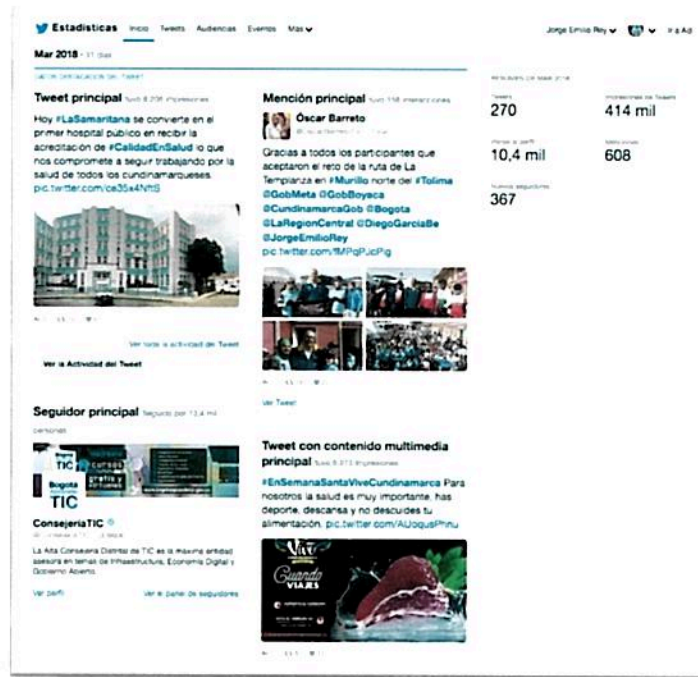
Estadísticas Inicio Tweets Audiencias Eventos Más

Jorge Emilio Rey Ir a Ad

Mar 2018 · 31 días

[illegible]

Tweet principal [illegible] impresiones

Hoy #LaSamaritana se convierte en el primer hospital público en recibir la acreditación de #CalidadEnSalud lo que nos compromete a seguir trabajando por la salud de todos los cundinamarqueses. pic.twitter.com/ce35x4NftS

Ver toda la actividad del Tweet

Ver la Actividad del Tweet

Mención principal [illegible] interacciones

Óscar Barreto

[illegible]

Gracias a todos los participantes que aceptaron el reto de la ruta de La Templanza en #Murillo norte del #Tolima @GobMeta @GobBoyaca @CundinamarcaGob @Bogota @LaRegionCentral @DiegoGarciaBe @JorgeEmilioRey pic.twitter.com/fMPqPJcPig

Ver Tweet

Seguidor principal Seguido por 13,4 mil personas

Bogotá TIC

ConsejeríaTIC

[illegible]

La Alta Consejería Distrital de TIC es la máxima entidad asesora en temas de Infraestructura, Economía Digital y Gobierno Abierto.

Ver perfil

Ver el panel de seguidores

Tweet con contenido multimedia principal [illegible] impresiones

#EnSemanaSantaViveCundinamarca Para nosotros la salud es muy importante, has deporte, descansa y no descuides tu alimentación. pic.twitter.com/AUoqusPhnu

Cuando VIAJES

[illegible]

Tweets
270

Impresiones de Tweets
414 mil

Visitas al perfil
10,4 mil

Menciones
608

Nuevos seguidores
367